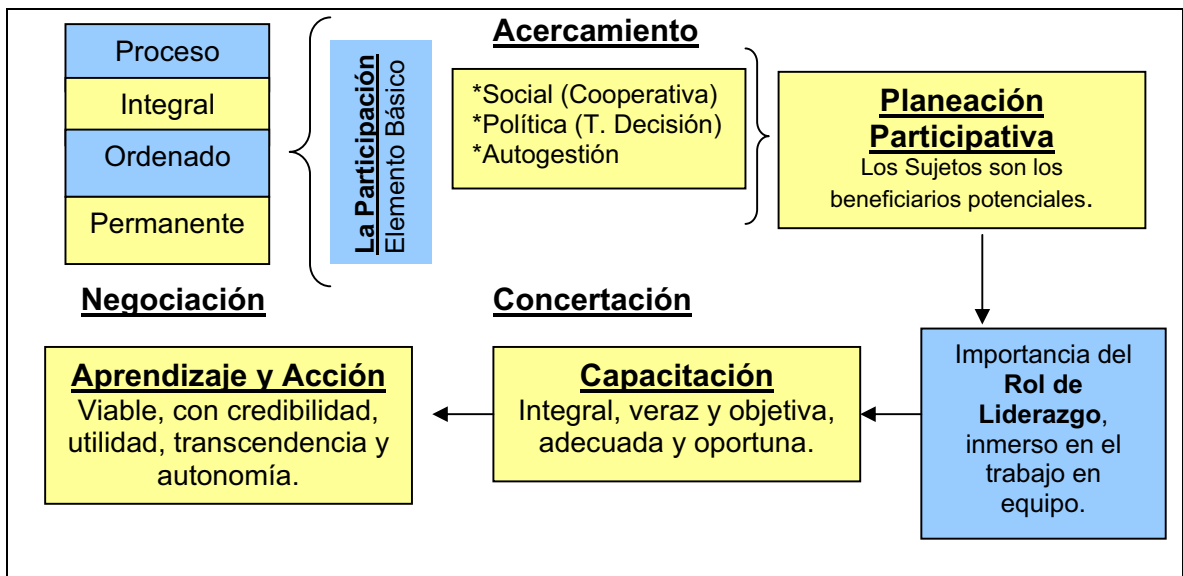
Proceso
Integral
Ordenado
Permanente

La Participación
Elemento Básico

Acercamiento

*Social (Cooperativa)
*Política (T. Decisión)
*Autogestión

Planeación Participativa
Los Sujetos son los beneficiarios potenciales.

Negociación

Concertación

Importancia del Rol de Liderazgo, inmerso en el trabajo en equipo.

Capacitación
Integral, veraz y objetiva, adecuada y oportuna.

Aprendizaje y Acción
Viable, con credibilidad, utilidad, transcendencia y autonomía.